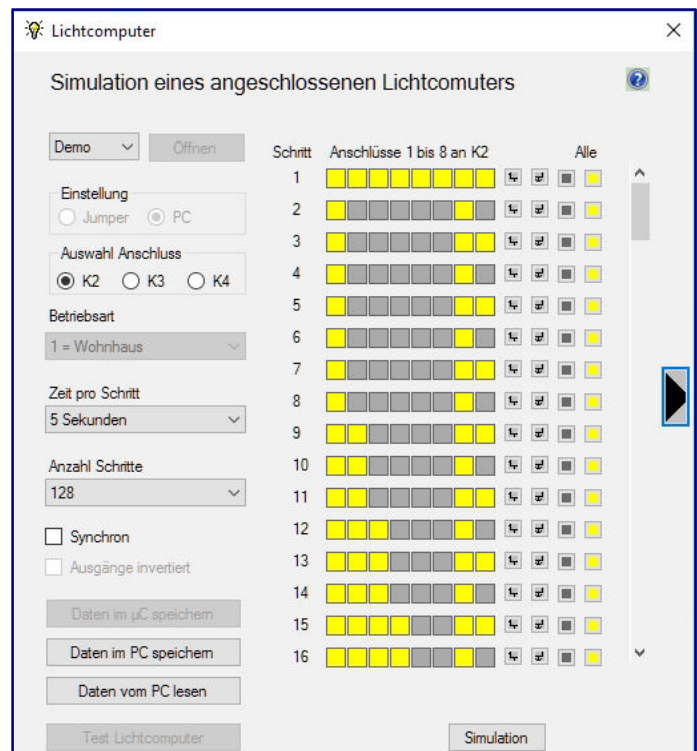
Lichtcomputer

Simulation eines angeschlossenen Lichtcomuters

Demo
Öffnen

Einstellung
Jumper
PC

Auswahl Anschluss
K2
K3
K4

Betriebsart
1 = Wohnhaus

Zeit pro Schritt
5 Sekunden

Anzahl Schritte
128

Synchron
Ausgänge invertiert

Daten im µC speichern
Daten im PC speichern
Daten vom PC lesen

Test Lichtcomputer

Schritt
Anschlüsse 1 bis 8 an K2
Alle

1
2
3
4
5
6
7
8
9
10
11
12
13
14
15
16

Simulation